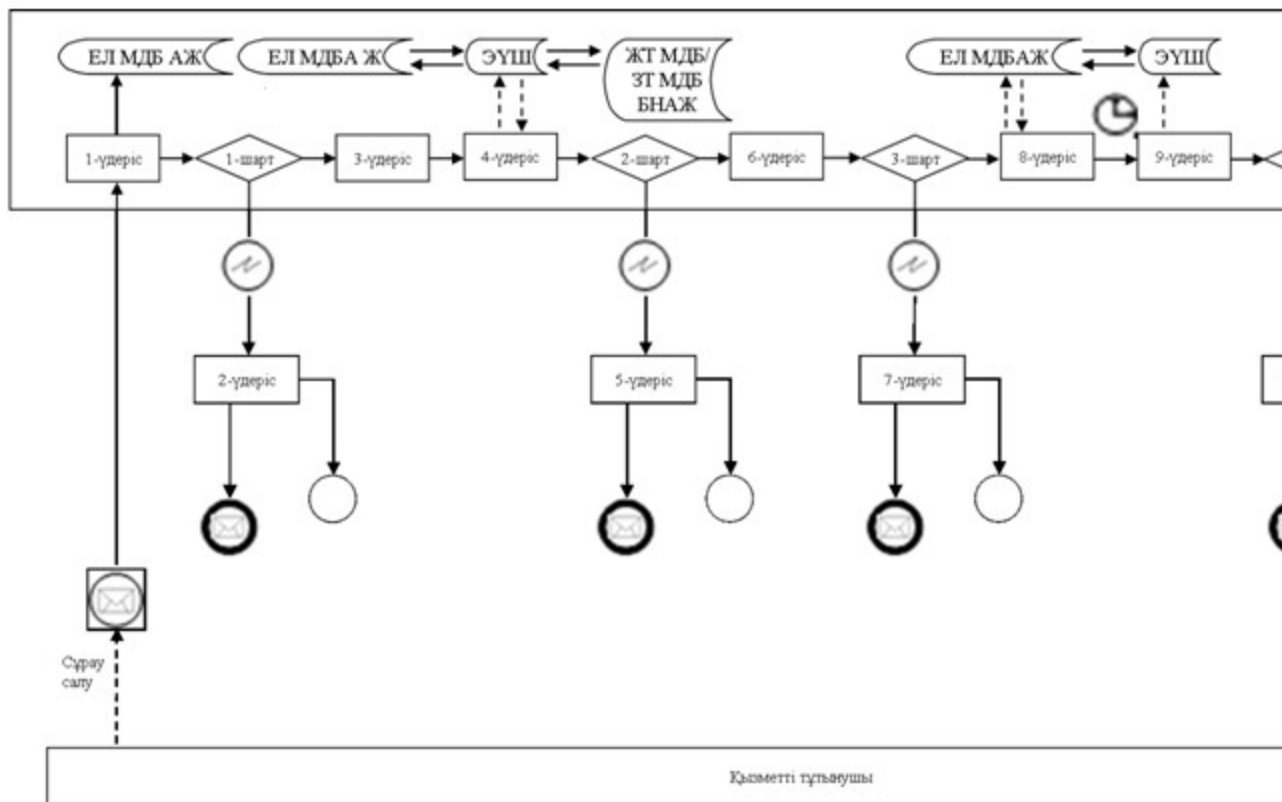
ЕЛ МДБ АЖ

ЕЛ МДБА Ж

ЭҮШ

ЖТ МДБ/ ЗТ МДБ БНАЖ

ЕЛ МДБАЖ

ЭҮШ

1-үдеріс

1-шарт

3-үдеріс

4-үдеріс

2-шарт

6-үдеріс

3-шарт

8-үдеріс

9-үдеріс

2-үдеріс

5-үдеріс

7-үдеріс

Сұрау салу

Қызметті тұтынушы